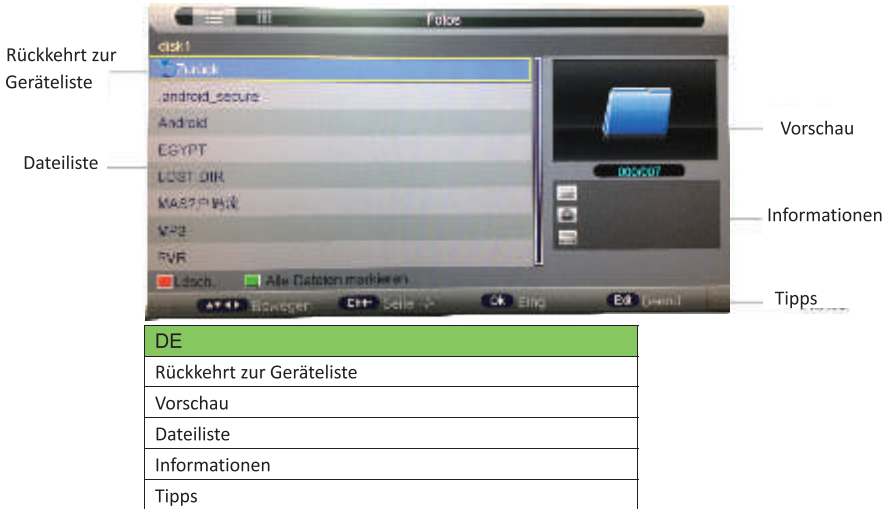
Fotos

disk1

Zurück

.android_secure

Android

EGYPT

LOST.DIR

MAST P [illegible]

MP3

PVR

Lösch.

Alle Dateien markieren

Bewegen

Seite

OK

Eing

Exit

Beend

005/207

Rückkehrt zur Geräteliste

Dateiliste

Vorschau

Informationen

Tipps

| DE |
|---|
| Rückkehrt zur Geräteliste |
| Vorschau |
| Dateiliste |
| Informationen |
| Tipps |